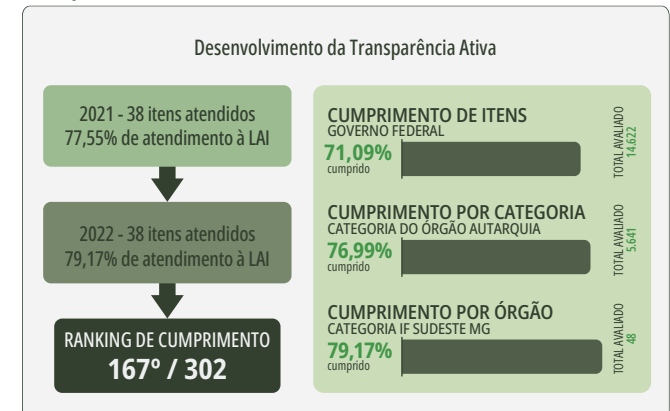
Desenvolvimento da Transparência Ativa

2021 - 38 itens atendidos
77,55% de atendimento à LAI

2022 - 38 itens atendidos
79,17% de atendimento à LAI

RANKING DE CUMPRIMENTO
167º / 302

CUMPRIMENTO DE ITENS
GOVERNO FEDERAL
71,09%
cumprido
TOTAL AVALIADO
14.622

CUMPRIMENTO POR CATEGORIA
CATEGORIA DO ÓRGÃO AUTARQUIA
76,99%
cumprido
TOTAL AVALIADO
5.641

CUMPRIMENTO POR ÓRGÃO
CATEGORIA IF SUDESTE MG
79,17%
cumprido
TOTAL AVALIADO
48